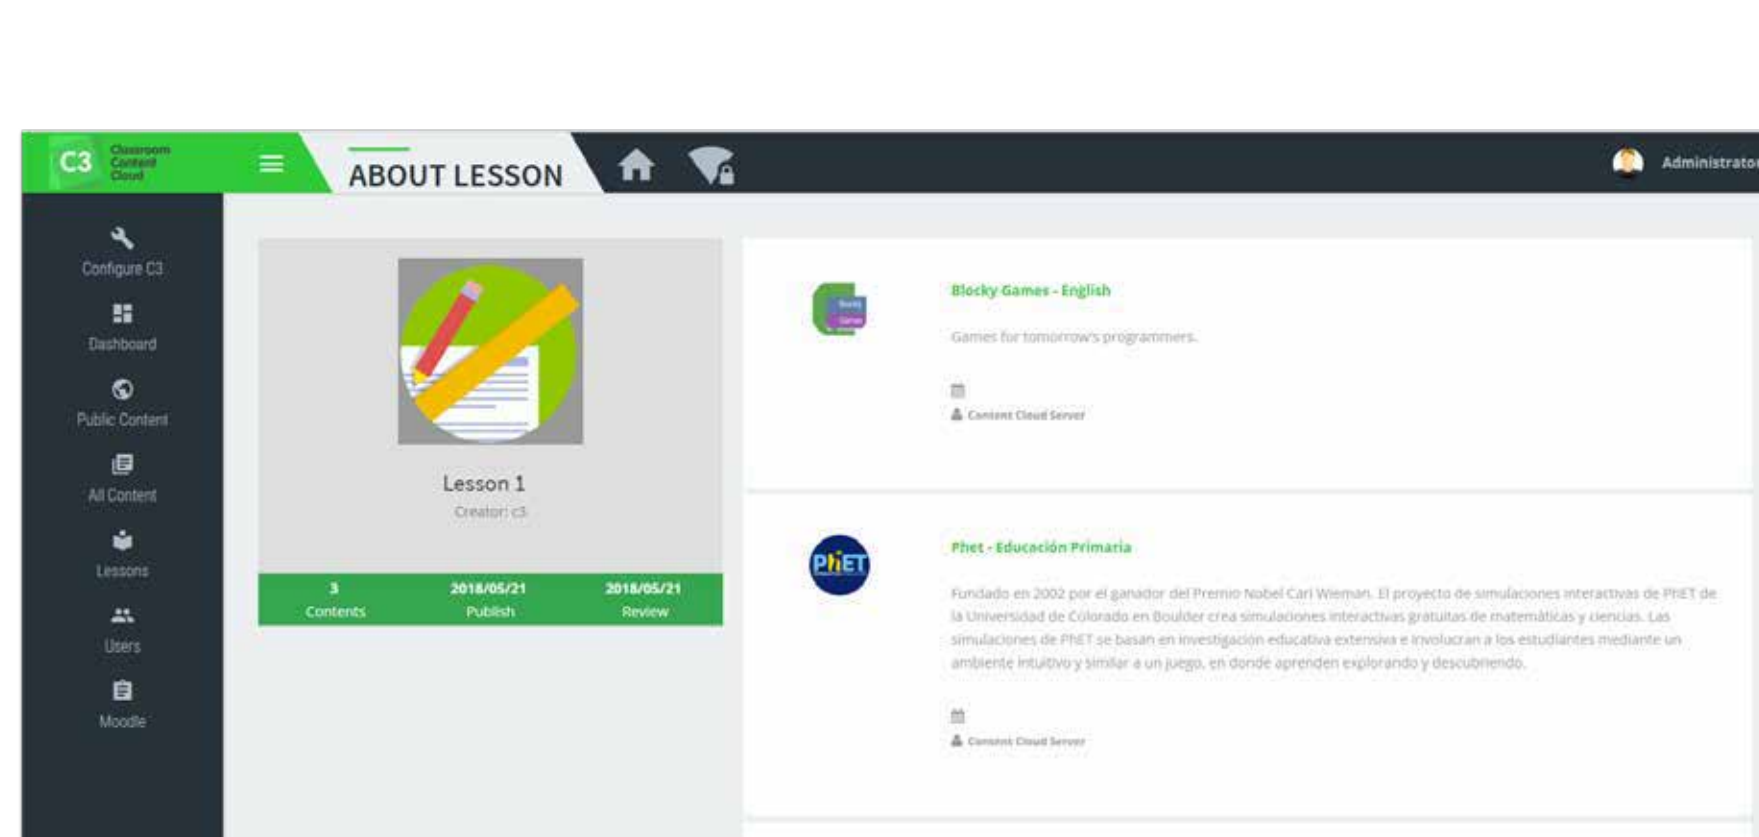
C3 Classroom Content Cloud

ABOUT LESSON

Administrator

Configure C3

Dashboard

Public Content

All Content

Lessons

Users

Moodle

Lesson 1

Creator: c3

| 3 | 2018/05/21 | 2018/05/21 |
|---|---|---|
| Contents | Publish | Review |

Blocky Games - English

Games for tomorrow's programmers.

Content Cloud Server

PhET

Phet - Educación Primaria

Fundado en 2002 por el ganador del Premio Nobel Carl Wieman. El proyecto de simulaciones interactivas de PhET de la Universidad de Colorado en Boulder crea simulaciones interactivas gratuitas de matemáticas y ciencias. Las simulaciones de PhET se basan en investigación educativa extensiva e involucran a los estudiantes mediante un ambiente intuitivo y similar a un juego, en donde aprenden explorando y descubriendo.

Content Cloud Server